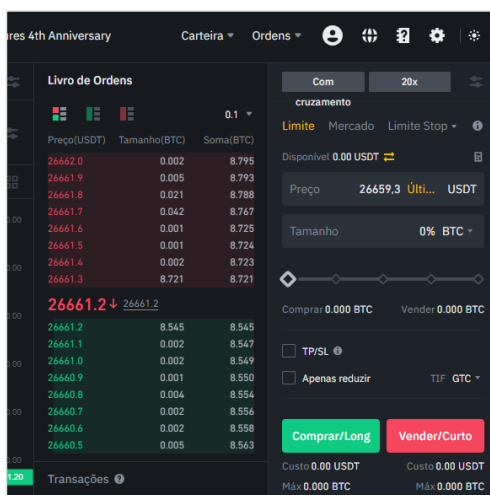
res 4th Anniversary
Carteira
Ordens

Livro de Ordens
0.1

| Preço(USDT) | Tamanho(BTC) | Soma(BTC) |
|---|---|---|
| 26662.0 | 0.002 | 8.795 |
| 26661.9 | 0.005 | 8.793 |
| 26661.8 | 0.021 | 8.788 |
| 26661.7 | 0.042 | 8.767 |
| 26661.6 | 0.001 | 8.725 |
| 26661.5 | 0.001 | 8.724 |
| 26661.4 | 0.002 | 8.723 |
| 26661.3 | 8.721 | 8.721 |

26661.2↓ 26661.2

| 26661.2 | 8.545 | 8.545 |
|---|---|---|
| 26661.1 | 0.002 | 8.547 |
| 26661.0 | 0.002 | 8.549 |
| 26660.9 | 0.001 | 8.550 |
| 26660.8 | 0.004 | 8.554 |
| 26660.7 | 0.002 | 8.556 |
| 26660.6 | 0.002 | 8.558 |
| 26660.5 | 0.005 | 8.563 |

Transações

Com cruzamento
20x

Limite Mercado Limite Stop

Disponível 0.00 USDT

Preço 26659,3 Últi... USDT

Tamanho 0% BTC

Comprar 0.000 BTC
Vender 0.000 BTC

TP/SL

Apenas reduzir
TIF GTC

Comprar/Long
Vender/Curto

Custo 0.00 USDT
Custo 0.00 USDT
Máx 0.000 BTC
Máx 0.000 BTC

.00
.00
.00
.00
.00
.00
.20